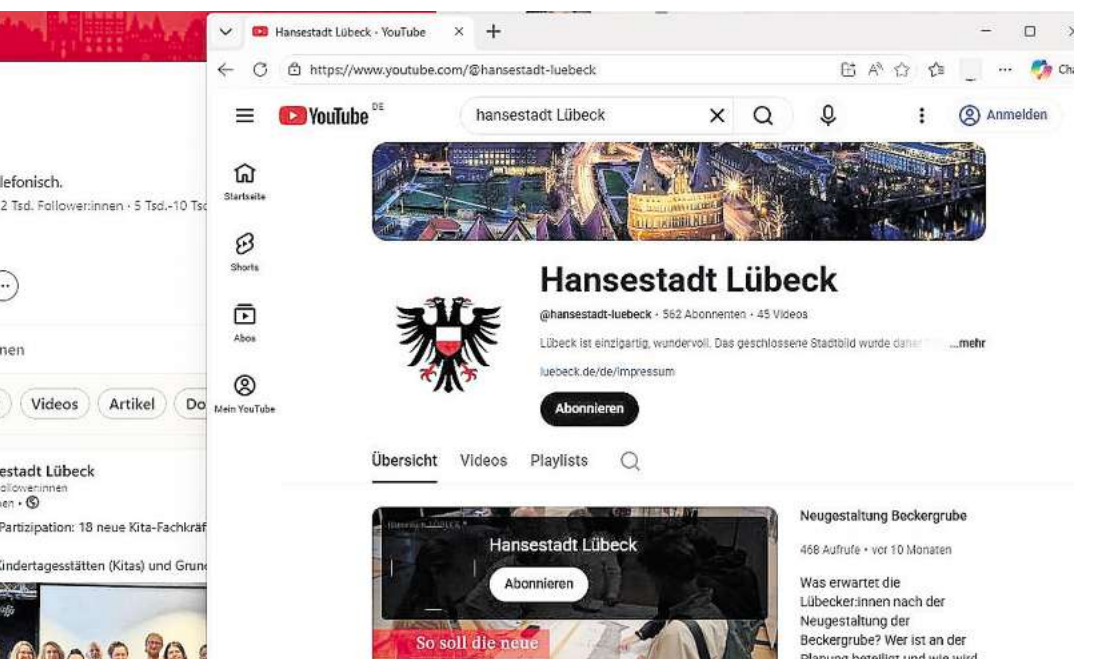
lefonisch.
2 Tsd. Follower:innen · 5 Tsd.-10 Ts

nen

Videos Artikel Do

estadt Lübeck
ollower:innen
nen · 

Partizipation: 18 neue Kita-Fachkräf

Kindertagesstätten (Kitas) und Grun

Hansestadt Lübeck - YouTube ×  +

https://www.youtube.com/@hansestadt-luebeck

YouTube DE

hansestadt Lübeck

Anmelden

Startseite

Shorts

Abos

Mein YouTube

Hansestadt Lübeck

@hansestadt-luebeck · 562 Abonnenten · 45 Videos

Lübeck ist einzigartig, wundervoll. Das geschlossene Stadtbild wurde dan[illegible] ...mehr

luebeck.de/de/impressum

Abonnieren

Übersicht Videos Playlists

Hansestadt Lübeck

Abonnieren

So soll die neue

Neugestaltung Beckergrube

468 Aufrufe · vor 10 Monaten

Was erwartet die Lübecker:innen nach der Neugestaltung der Beckergrube? Wer ist an der Planung beteiligt und wie wird